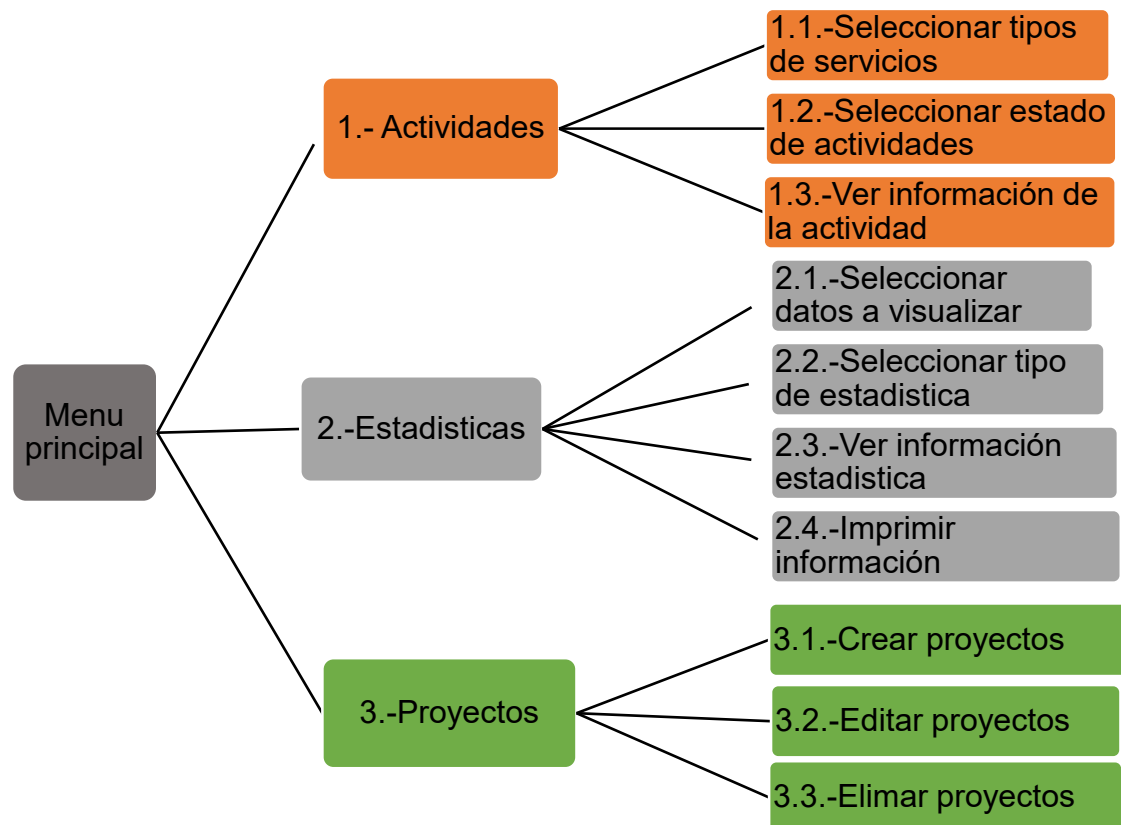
Menu principal

1.- Actividades

1.1.-Seleccionar tipos de servicios

1.2.-Seleccionar estado de actividades

1.3.-Ver información de la actividad

2.-Estadisticas

2.1.-Seleccionar datos a visualizar

2.2.-Seleccionar tipo de estadistica

2.3.-Ver información estadistica

2.4.-Imprimir información

3.-Proyectos

3.1.-Crear proyectos

3.2.-Editar proyectos

3.3.-Elimar proyectos